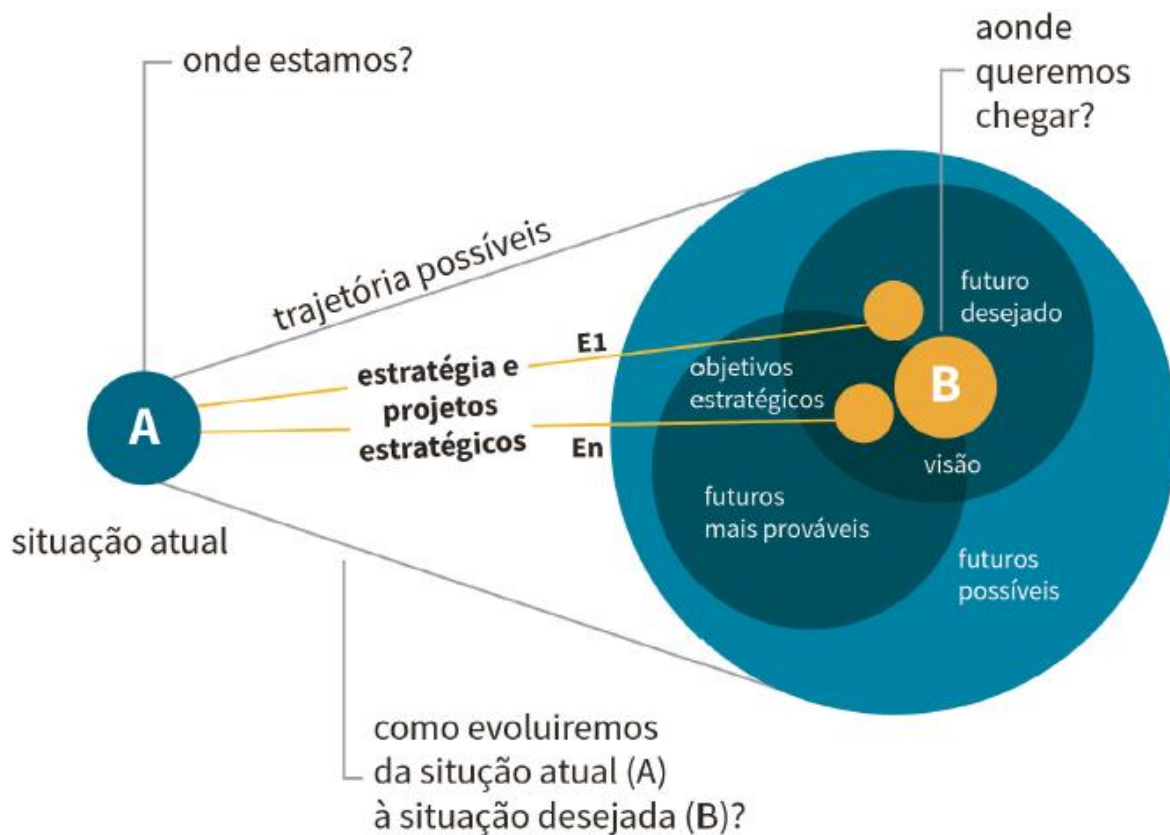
onde estamos?

aonde queremos chegar?

trajetória possíveis

E1

estratégia e projetos estratégicos

En

A

situação atual

futuro desejado

objetivos estratégicos

B

visão

futuros mais prováveis

futuros possíveis

como evoluiremos da situção atual (A) à situação desejada (B)?